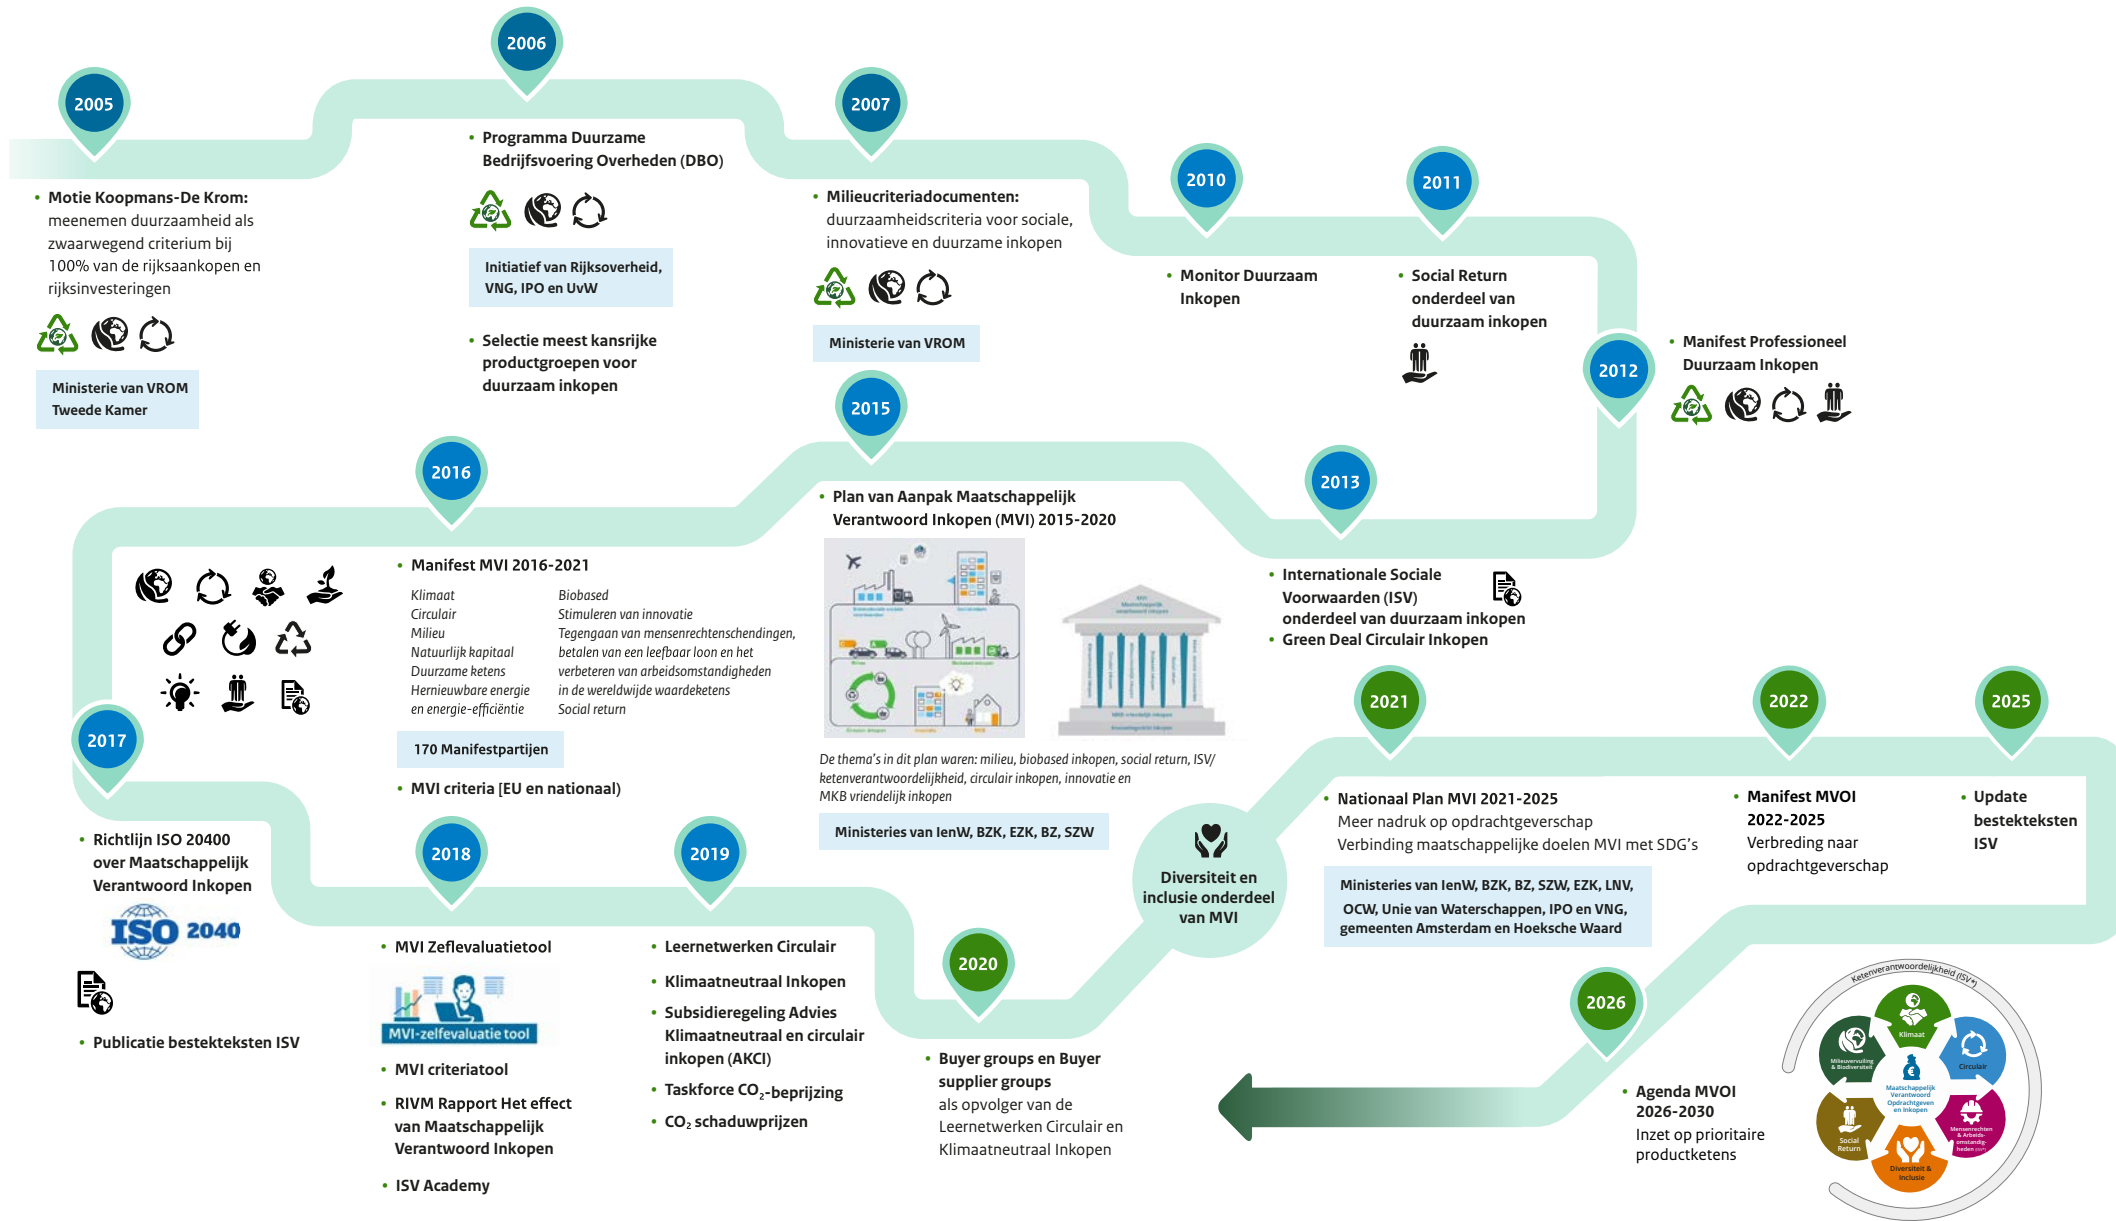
2005

• Motie Koopmans-De Krom: meenemen duurzaamheid als zwaarwegend criterium bij 100% van de rijksaankopen en rijksinvesteringen

Ministerie van VROM Tweede Kamer

2006

• Programma Duurzame Bedrijfsvoering Overheden (DBO)

Initiatief van Rijksoverheid, VNG, IPO en UvW

• Selectie meest kansrijke productgroepen voor duurzaam inkopen

2007

• Milieucriteriadocumenten: duurzaamheidscriteria voor sociale, innovatieve en duurzame inkopen

Ministerie van VROM

2010

• Monitor Duurzaam Inkopen

2011

• Social Return onderdeel van duurzaam inkopen

2012

• Manifest Professioneel Duurzaam Inkopen

2015

• Plan van Aanpak Maatschappelijk Verantwoord Inkopen (MVI) 2015-2020

De thema's in dit plan waren: milieu, biobased inkopen, social return, ISV/ ketenverantwoordelijkheid, circulair inkopen, innovatie en MKB vriendelijk inkopen

Ministeries van IenW, BZK, EZK, BZ, SZW

2013

• Internationale Sociale Voorwaarden (ISV) onderdeel van duurzaam inkopen
• Green Deal Circulair Inkopen

2016

• Manifest MVI 2016-2021

| | |
|---|---|
| Klimaat | Biobased |
| Circulair | Stimuleren van innovatie |
| Milieu | Tegengaan van mensenrechtenschendingen, |
| Natuurlijk kapitaal | betalen van een leefbaar loon en het |
| Duurzame ketens | verbeteren van arbeidsomstandigheden |
| Hernieuwbare energie | in de wereldwijde waardeketens |
| en energie-efficiëntie | Social return |

170 Manifestpartijen

• MVI criteria [EU en nationaal)

2017

• Richtlijn ISO 20400 over Maatschappelijk Verantwoord Inkopen

ISO 2040

• Publicatie bestekteksten ISV

2018

• MVI Zeflevaluatietool

MVI-zelfevaluatie tool

• MVI criteriatool
• RIVM Rapport Het effect van Maatschappelijk Verantwoord Inkopen
• ISV Academy

2019

• Leernetwerken Circulair
• Klimaatneutraal Inkopen
• Subsidieregeling Advies Klimaatneutraal en circulair inkopen (AKCI)
• Taskforce $CO_2$-beprijzing
• $CO_2$ schaduwprijzen

2020

• Buyer groups en Buyer supplier groups als opvolger van de Leernetwerken Circulair en Klimaatneutraal Inkopen

Diversiteit en inclusie onderdeel van MVI

2021

• Nationaal Plan MVI 2021-2025
Meer nadruk op opdrachtgeverschap
Verbinding maatschappelijke doelen MVI met SDG's

Ministeries van IenW, BZK, BZ, SZW, EZK, LNV, OCW, Unie van Waterschappen, IPO en VNG, gemeenten Amsterdam en Hoeksche Waard

2022

• Manifest MVOI 2022-2025
Verbreding naar opdrachtgeverschap

2025

• Update bestekteksten ISV

2026

• Agenda MVOI 2026-2030
Inzet op prioritaire productketens

Ketenverantwoordelijkheid (ISV+)
Klimaat
Circulair
Mensenrechten & Arbeidsomstandigheden
Diversiteit & Inclusie
Social Return
Milieuvervuiling & Biodiversiteit
Maatschappelijk Verantwoord Opdrachtgeven en Inkopen